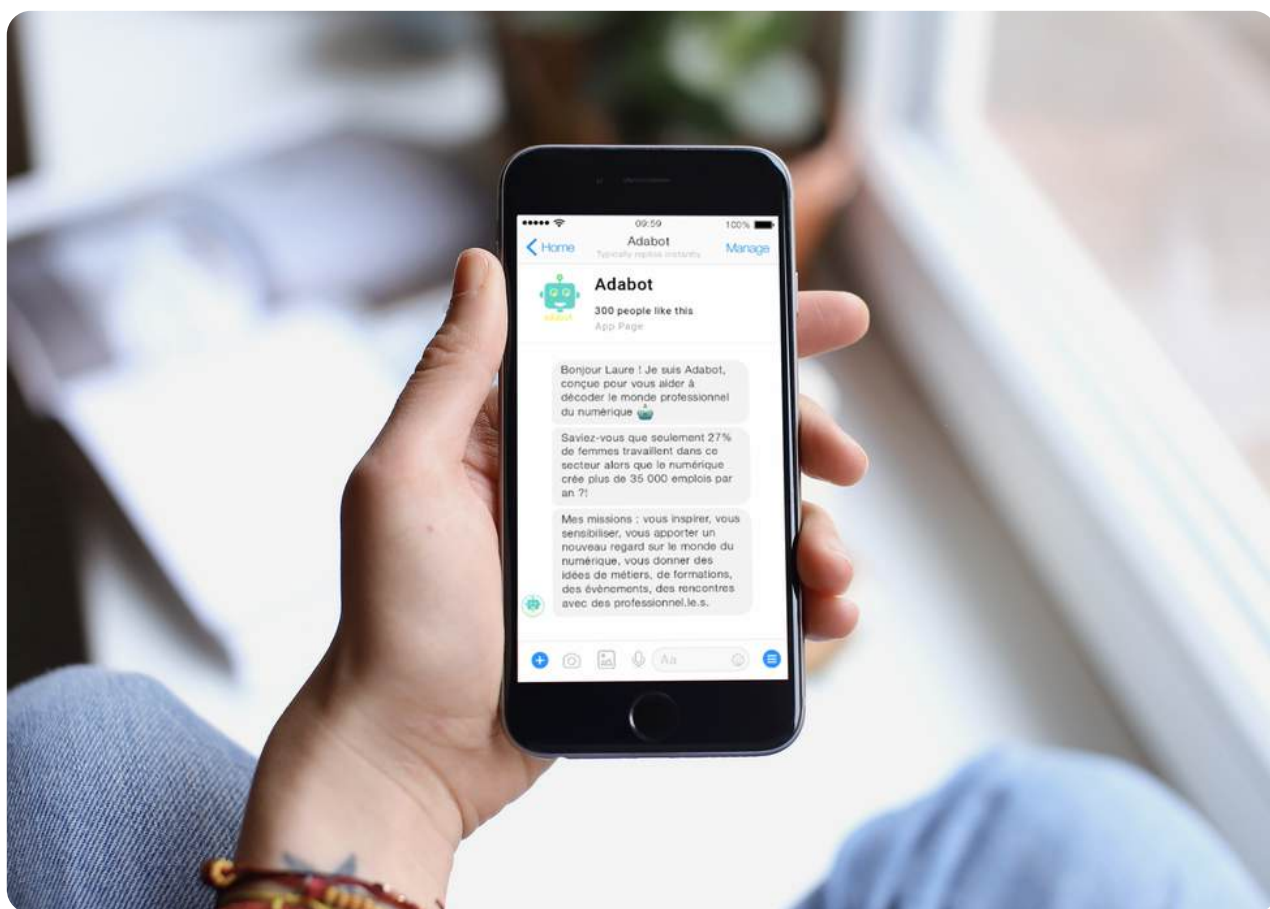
09:59
100%
Home
Adabot
Typically replies instantly
Manage

Adabot
ADABOT
300 people like this
App Page

Bonjour Laure ! Je suis Adabot, conçue pour vous aider à décoder le monde professionnel du numérique

Saviez-vous que seulement 27% de femmes travaillent dans ce secteur alors que le numérique crée plus de 35 000 emplois par an ?!

Mes missions : vous inspirer, vous sensibiliser, vous apporter un nouveau regard sur le monde du numérique, vous donner des idées de métiers, de formations, des événements, des rencontres avec des professionnel.le.s.

Aa